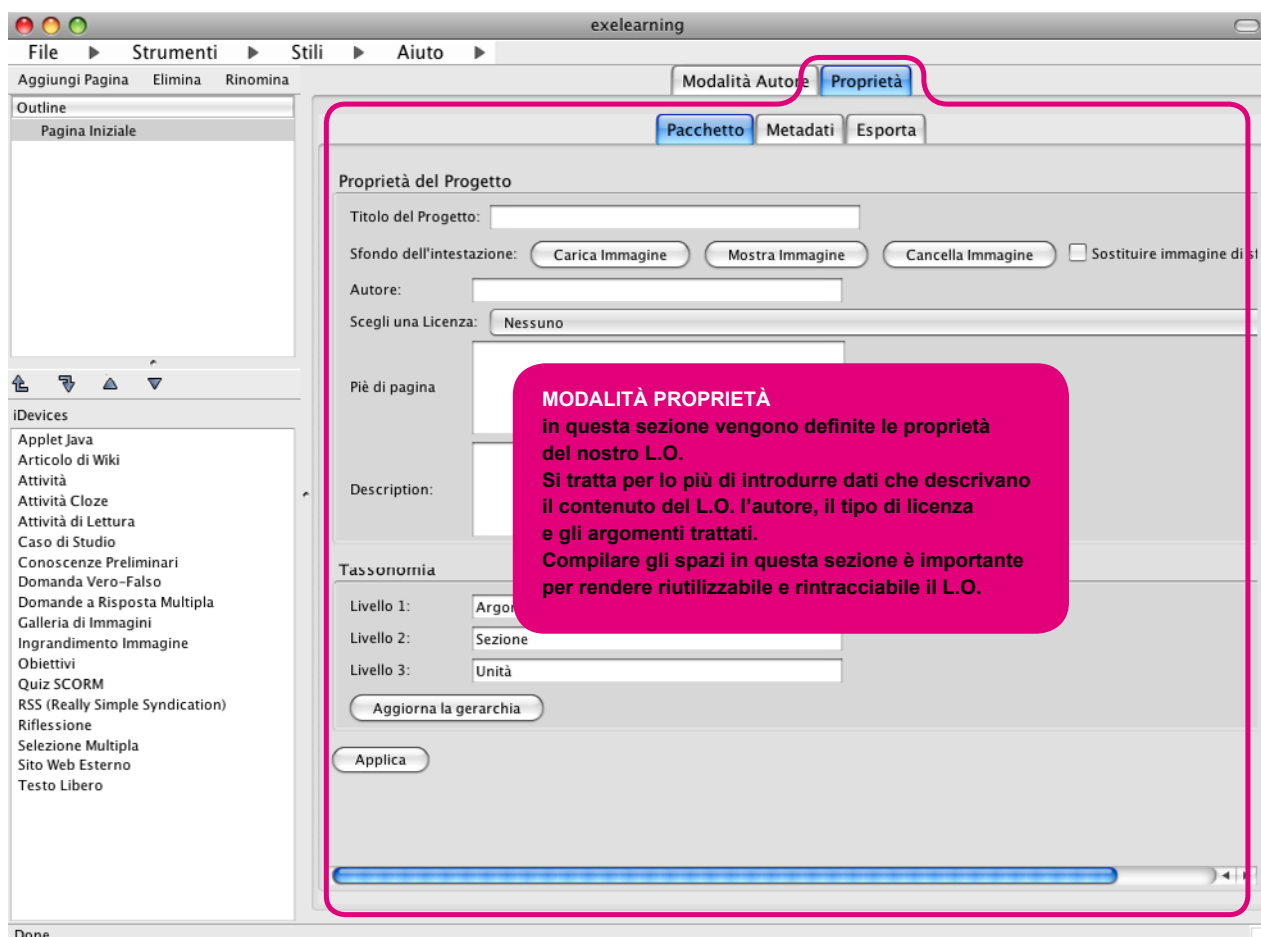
exelearning

File ▶ Strumenti ▶ Stili ▶ Aiuto ▶

Aggiungi Pagina Elimina Rinomina

Modalità Autore Proprietà

Outline
Pagina Iniziale

Pacchetto Metadati Esporta

Proprietà del Progetto

Titolo del Progetto:

Sfondo dell'intestazione: Carica Immagine Mostra Immagine Cancella Immagine Sostituire immagine di s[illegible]

Autore:

Scegli una Licenza: Nessuno

Piè di pagina

Description:

MODALITÀ PROPRIETÀ
in questa sezione vengono definite le proprietà del nostro L.O.
Si tratta per lo più di introdurre dati che descrivano il contenuto del L.O. l'autore, il tipo di licenza e gli argomenti trattati.
Compilare gli spazi in questa sezione è importante per rendere riutilizzabile e rintracciabile il L.O.

iDevices
Applet Java
Articolo di Wiki
Attività
Attività Cloze
Attività di Lettura
Caso di Studio
Conoscenze Preliminari
Domanda Vero-Falso
Domande a Risposta Multipla
Galleria di Immagini
Ingrandimento Immagine
Obiettivi
Quiz SCORM
RSS (Really Simple Syndication)
Riflessione
Selezione Multipla
Sito Web Esterno
Testo Libero

Tassonomia

Livello 1: Argo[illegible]

Livello 2: Sezione

Livello 3: Unità

Aggiorna la gerarchia

Applica

Done